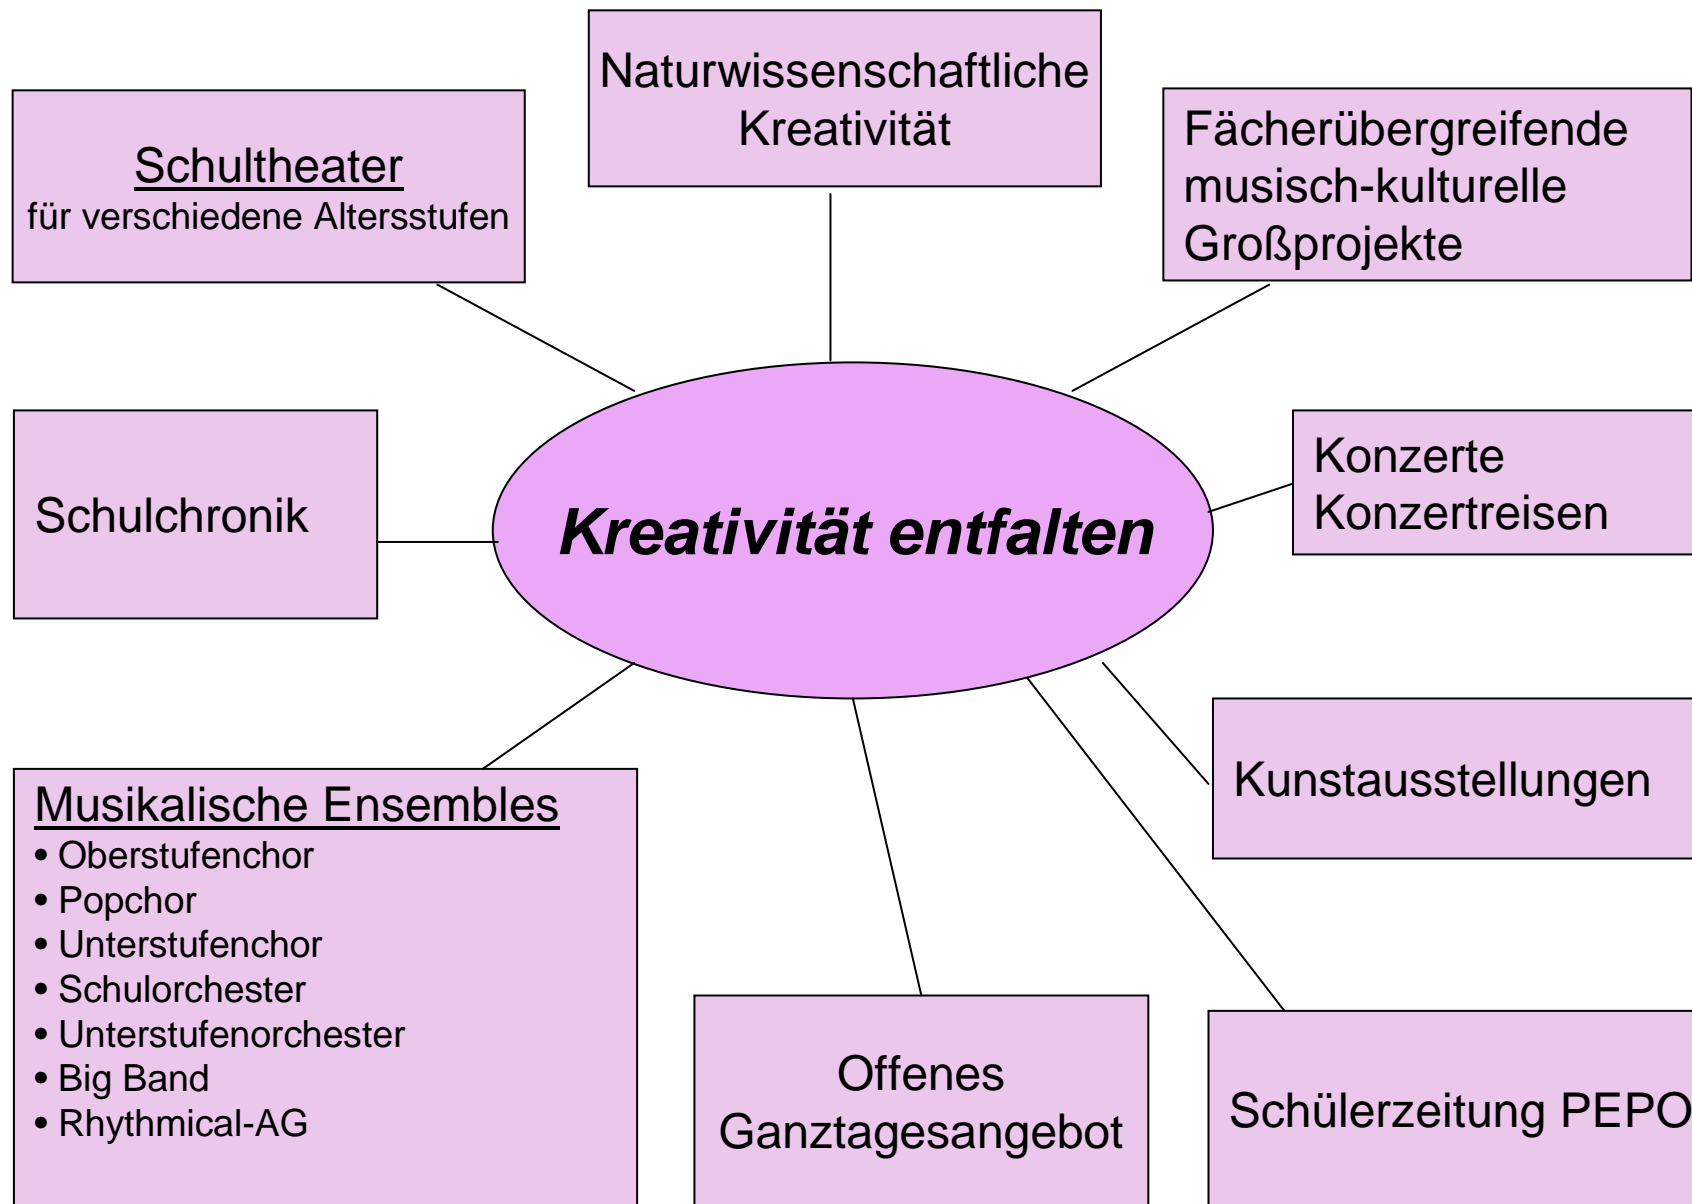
Schultheater
für verschiedene Altersstufen

Naturwissenschaftliche Kreativität

Fächerübergreifende musisch-kulturelle Großprojekte

Schulchronik

Kreativität entfalten

Konzerte
Konzertreisen

Kunstausstellungen

Musikalische Ensembles
• Oberstufenchor
• Popchor
• Unterstufenchor
• Schulorchester
• Unterstufenorchester
• Big Band
• Rhythmical-AG

Offenes Ganztagesangebot

Schülerzeitung PEPO